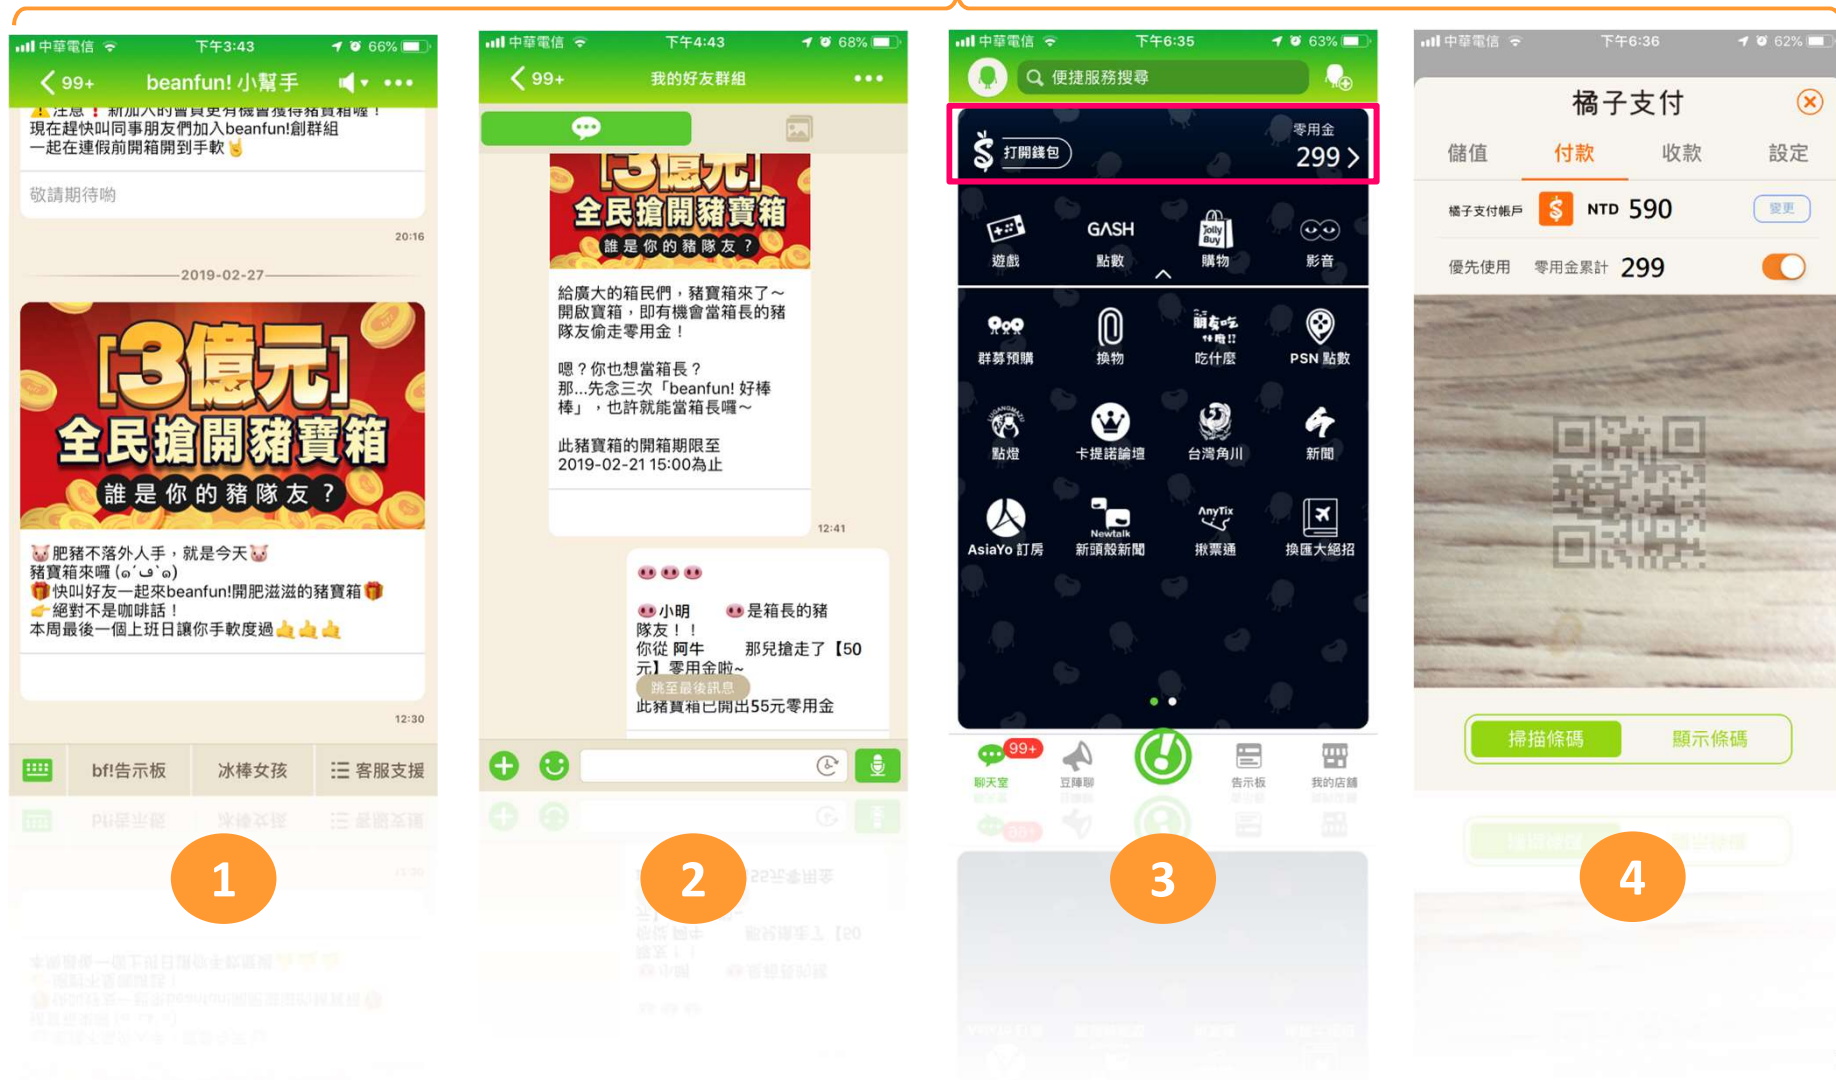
中華電信 下午3:43 66%
99+ beanfun! 小幫手

⚠️注意！新加入的會員更有機會獲得豬寶箱喔！現在趕快叫同事朋友們加入beanfun!創群組一起在連假前開箱開到手軟

敬請期待喲

20:16

2019-02-27

[3億元]
全民搶開豬寶箱
誰是你的豬隊友？

肥豬不落外人手，就是今天
豬寶箱來囉 (｡•́ᴗ•̀｡)
快叫好友一起來beanfun!開肥滋滋的豬寶箱
絕對不是咖啡話！
本周最後一個上班日讓你手軟度過

12:30

bf!告示板 冰棒女孩 客服支援

1

中華電信 下午4:43 68%
99+ 我的好友群組

[3億元]
全民搶開豬寶箱
誰是你的豬隊友？

給廣大的箱民們，豬寶箱來了～開啟寶箱，即有機會當箱長的豬隊友偷走零用金！

嗯？你也想當箱長？
那...先念三次「beanfun! 好棒棒」，也許就能當箱長囉～

此豬寶箱的開箱期限至
2019-02-21 15:00為止

12:41

小明 是箱長的豬隊友！！
你從 阿牛 那兒搶走了【50元】零用金啦~
跳至最後訊息
此豬寶箱已開出55元零用金

2

中華電信 下午6:35 63%
便捷服務搜尋

打開錢包 零用金 299

遊戲 GASH 點數 購物 影音
群募預購 換物 吃什麼 PSN 點數
點燈 卡提諾論壇 台灣角川 新聞
AsiaYo 訂房 新頭殼新聞 揪票通 換匯大絕招

99+
聊天室 豆陣聊 告示板 我的店舖

3

中華電信 下午6:36 62%
橘子支付
儲值 付款 收款 設定
橘子支付帳戶 NTD 590 變更
優先使用 零用金累計 299

掃描條碼 顯示條碼

4